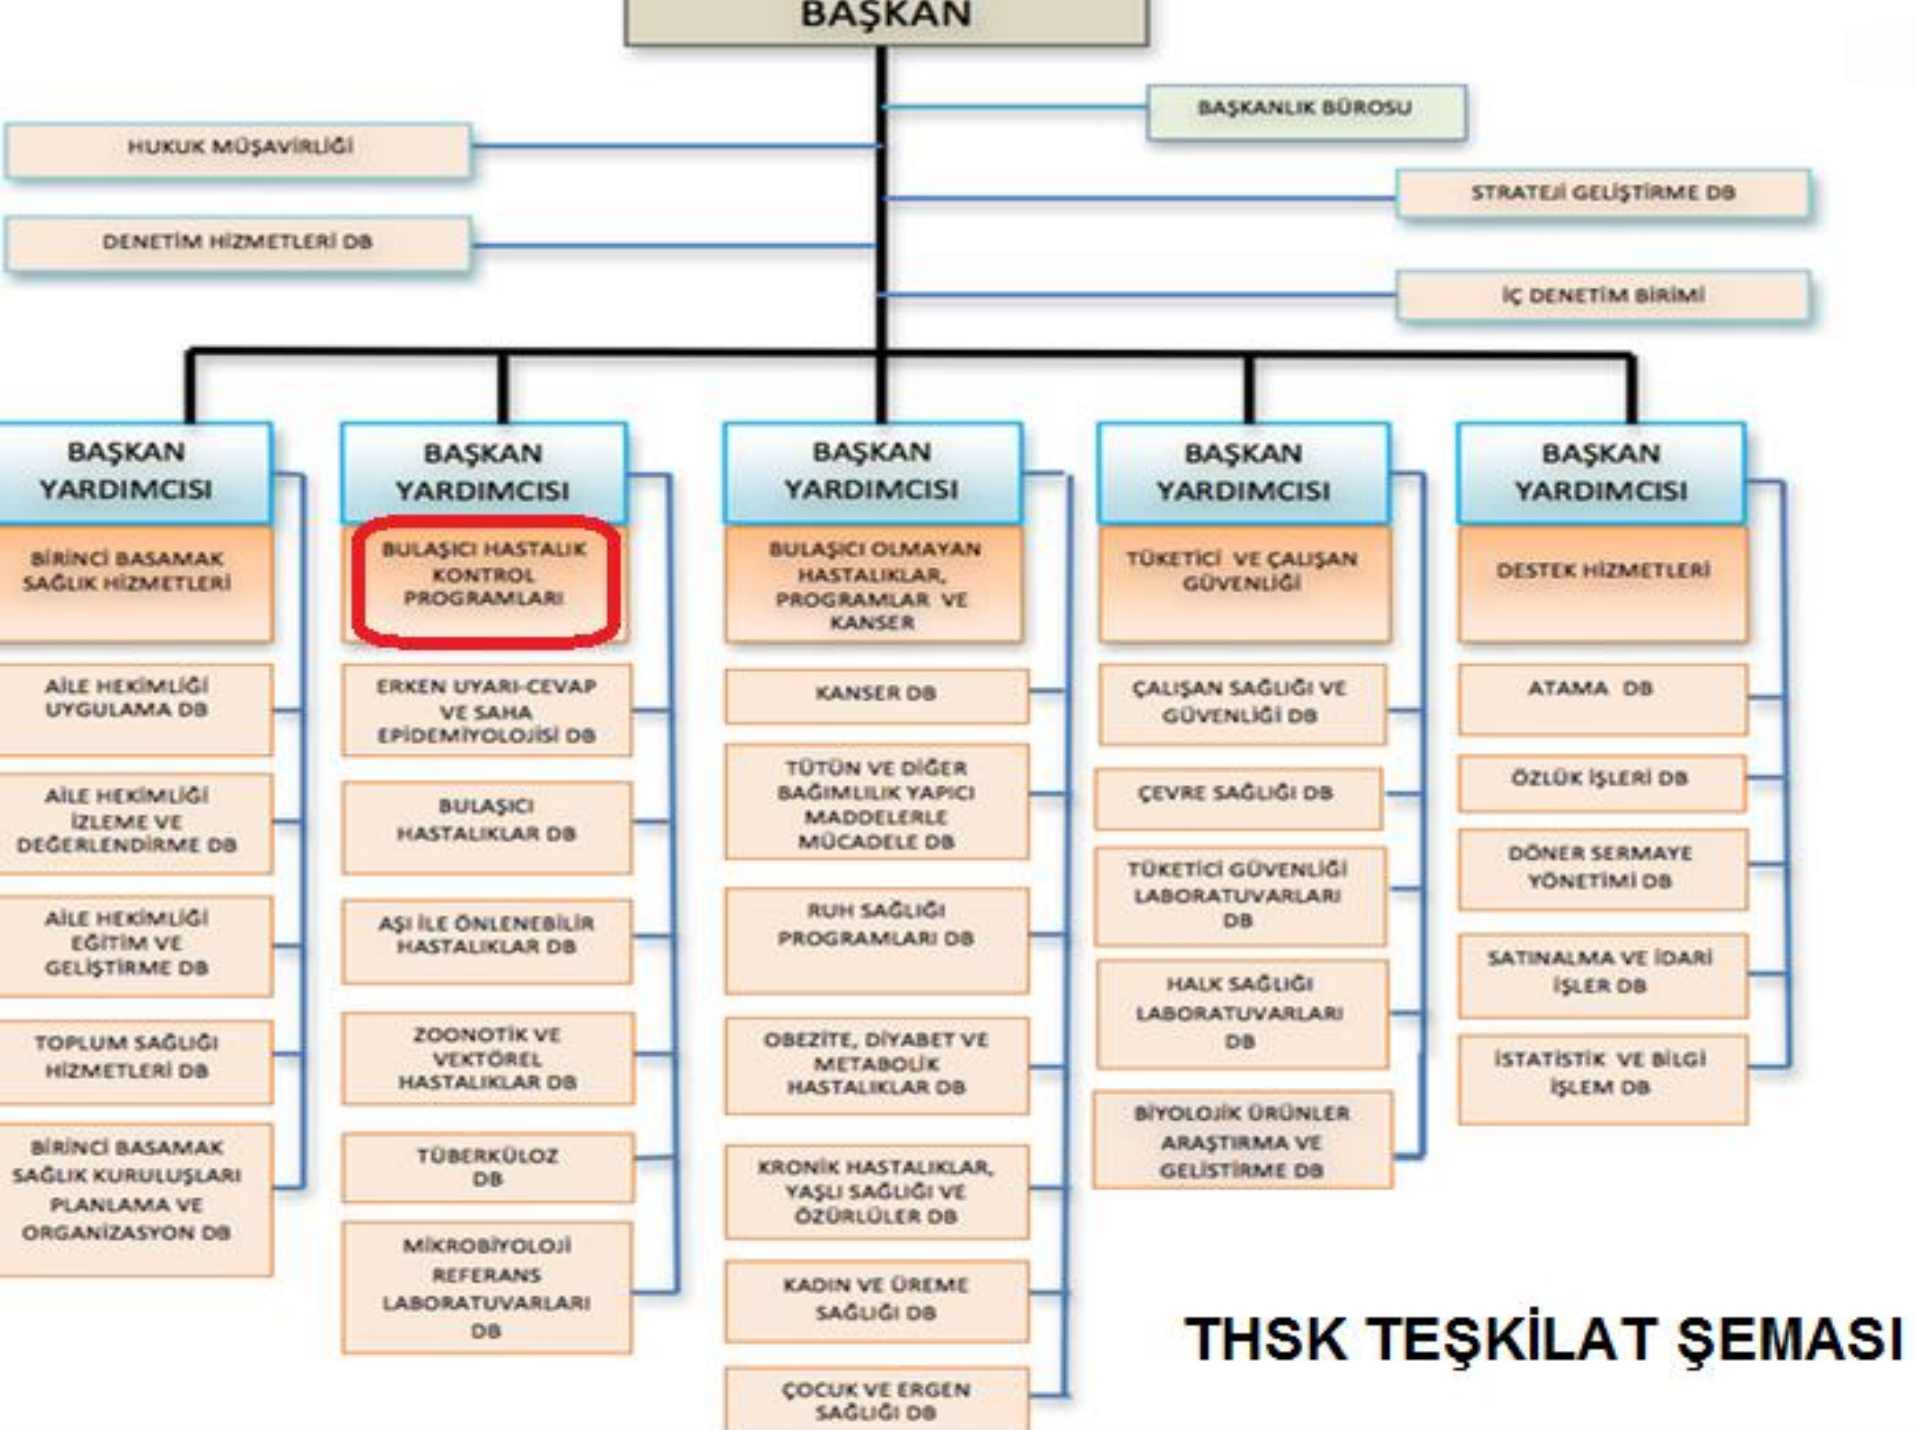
BAŞKAN

BAŞKANLIK BÜROSU

HUKUK MÜŞAVİRLİĞİ

STRATEJİ GELİŞTİRME DB

DENETİM HİZMETLERİ DB

İÇ DENETİM BİRİMİ

BAŞKAN YARDIMCISI

BİRİNCİ BASAMAK SAĞLIK HİZMETLERİ

AİLE HEKİMLİĞİ UYGULAMA DB

AİLE HEKİMLİĞİ İZLEME VE DEĞERLENDİRME DB

AİLE HEKİMLİĞİ EĞİTİM VE GELİŞTİRME DB

TOPLUM SAĞLIĞI HİZMETLERİ DB

BİRİNCİ BASAMAK SAĞLIK KURULUŞLARI PLANLAMA VE ORGANİZASYON DB

BAŞKAN YARDIMCISI

BULAŞICI HASTALIK KONTROL PROGRAMLARI

ERKEN UYARI-CEVAP VE SAHA EPİDEMİYOLOJİSİ DB

BULAŞICI HASTALIKLAR DB

AŞI İLE ÖNLENEBİLİR HASTALIKLAR DB

ZOONOTİK VE VEKTÖREL HASTALIKLAR DB

TÜBERKÜLOZ DB

MİKROBİYOLOJİ REFERANS LABORATUVARLARI DB

BAŞKAN YARDIMCISI

BULAŞICI OLMAYAN HASTALIKLAR, PROGRAMLAR VE KANSER

KANSER DB

TÜTÜN VE DİĞER BAĞIMLILIK YAPICI MADDELERLE MÜCADELE DB

RUH SAĞLIĞI PROGRAMLARI DB

OBEZİTE, DİYABET VE METABOLİK HASTALIKLAR DB

KRONİK HASTALIKLAR, YAŞLI SAĞLIĞI VE ÖZÜRLÜLER DB

KADIN VE ÜREME SAĞLIĞI DB

ÇOCUK VE ERGEN SAĞLIĞI DB

BAŞKAN YARDIMCISI

TÜKETİCİ VE ÇALIŞAN GÜVENLİĞİ

ÇALIŞAN SAĞLIĞI VE GÜVENLİĞİ DB

ÇEVRE SAĞLIĞI DB

TÜKETİCİ GÜVENLİĞİ LABORATUVARLARI DB

HALK SAĞLIĞI LABORATUVARLARI DB

BİYOLOJİK ÜRÜNLER ARAŞTIRMA VE GELİSTİRME DB

BAŞKAN YARDIMCISI

DESTEK HİZMETLERİ

ATAMA DB

ÖZLÜK İŞLERİ DB

DÖNER SERMAYE YÖNETİMİ DB

SATINALMA VE İDARİ İŞLER DB

İSTATİSTİK VE BİLGİ İŞLEM DB

THSK TEŞKİLAT ŞEMASI